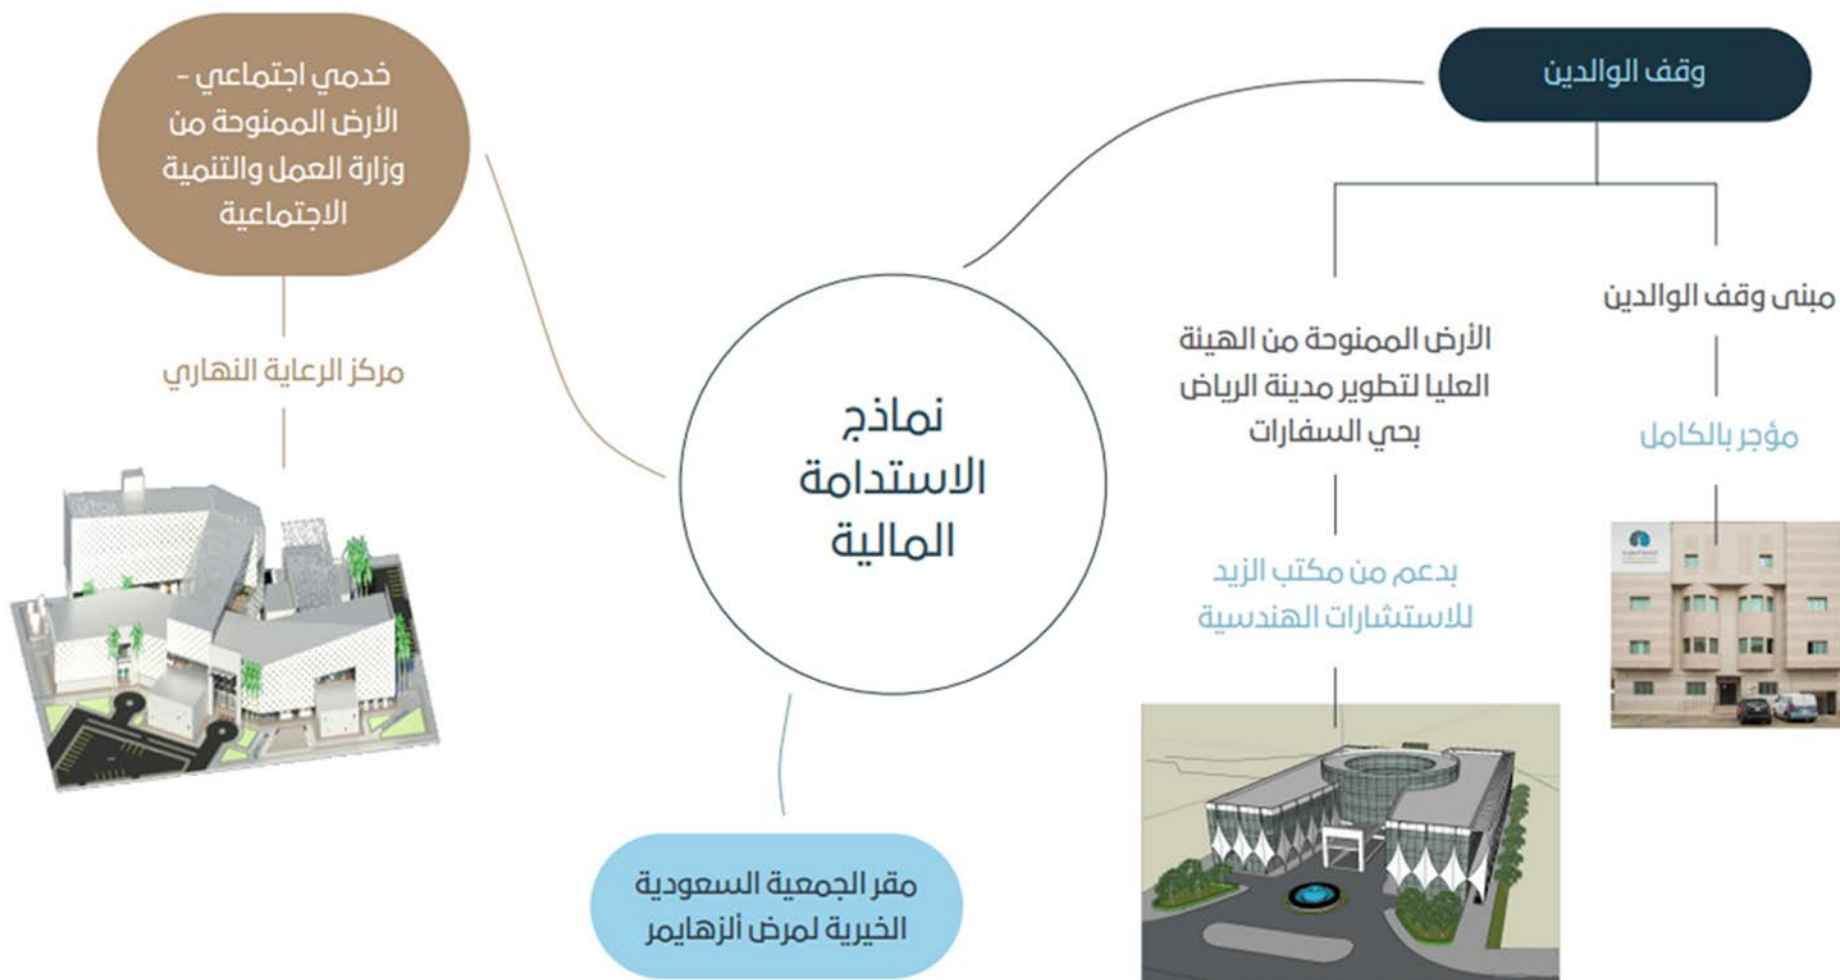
وقف الوالدين

مبنى وقف الوالدين

مؤجر بالكامل

الأرض الممنوحة من الهيئة العليا لتطوير مدينة الرياض بحي السفارات

بدعم من مكتب الزيد للاستشارات الهندسية

نماذج الاستدامة المالية

خدمي اجتماعي - الأرض الممنوحة من وزارة العمل والتنمية الاجتماعية

مركز الرعاية النهاري

مقر الجمعية السعودية الخيرية لمرض ألزهايمر